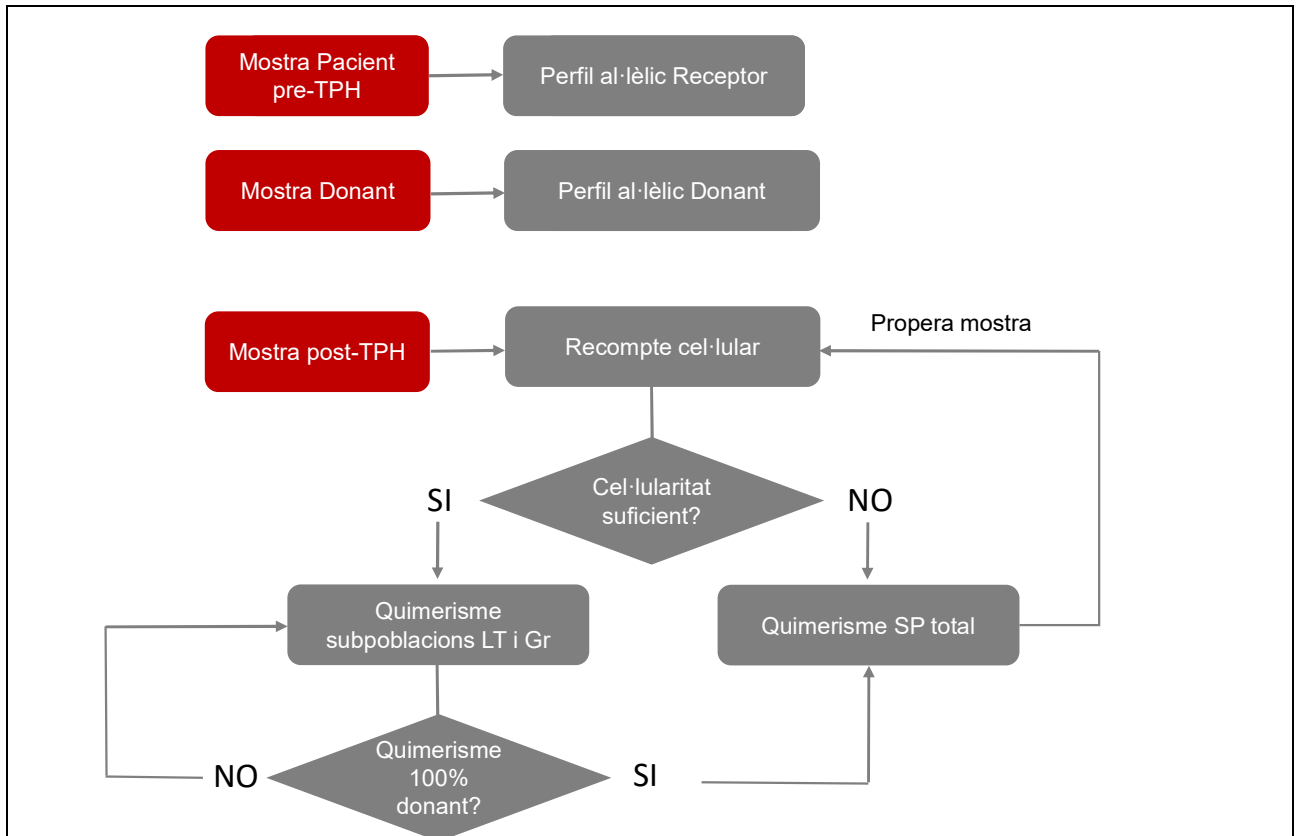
Mostra Pacient pre-TPH

Perfil al·lèlic Receptor

Mostra Donant

Perfil al·lèlic Donant

Mostra post-TPH

Recompte cel·lular

Propera mostra

SI

Cel·lularitat suficient?

NO

Quimerisme subpoblacions LT i Gr

Quimerisme SP total

NO

Quimerisme 100% donant?

SI